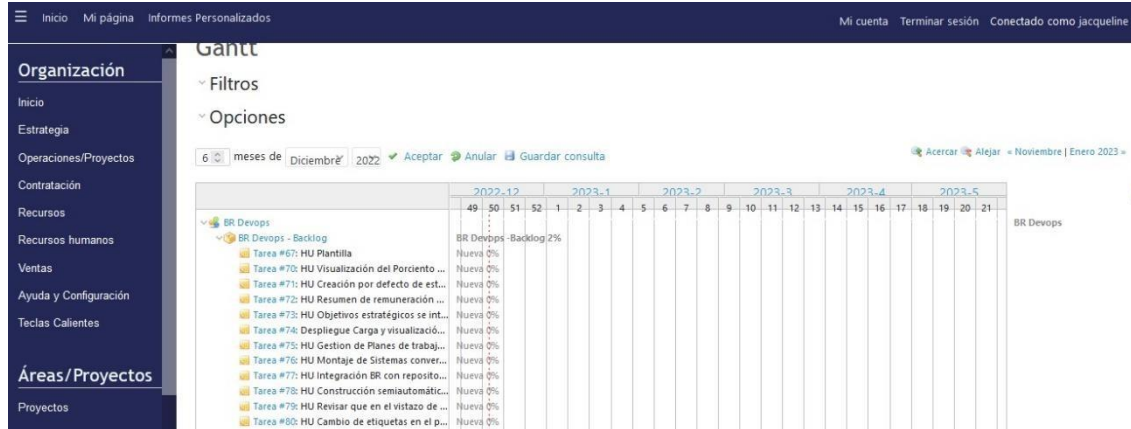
Inicio Mi página Informes Personalizados

Mi cuenta Terminar sesión Conectado como jacqueline

Organización

Inicio

Estrategia

Operaciones/Proyectos

Contratación

Recursos

Recursos humanos

Ventas

Ayuda y Configuración

Teclas Calientes

Áreas/Proyectos

Proyectos

Gantt

Filtros

Opciones

6 meses de Diciembre 2022 Aceptar Anular Guardar consulta

Acercar Alejar « Noviembre | Enero 2023 »

| 2022-12 | 2023-1 | 2023-2 | 2023-3 | 2023-4 | 2023-5 |
|---|---|---|---|---|---|
| 49 50 51 52 | 1 2 3 4 | 5 6 7 8 | 9 10 11 12 13 | 14 15 16 17 | 18 19 20 21 |

BR Devops
BR Devops - Backlog
Tarea #67: HU Plantilla
Tarea #70: HU Visualización del Porciento ...
Tarea #71: HU Creación por defecto de est...
Tarea #72: HU Resumen de remuneración ...
Tarea #73: HU Objetivos estratégicos se int...
Tarea #74: Despliegue Carga y visualizació...
Tarea #75: HU Gestion de Planes de trabaj...
Tarea #76: HU Montaje de Sistemas conver...
Tarea #77: HU Integración BR con reposito...
Tarea #78: HU Construcción semiautomátic...
Tarea #79: HU Revisar que en el vistazo de ...
Tarea #80: HU Cambio de etiquetas en el p...

BR Devops -Backlog 2%
Nueva 0%
Nueva 0%
Nueva 0%
Nueva 0%
Nueva 0%
Nueva 0%
Nueva 0%
Nueva 0%
Nueva 0%
Nueva 0%
Nueva 0%
Nueva 0%

BR Devops